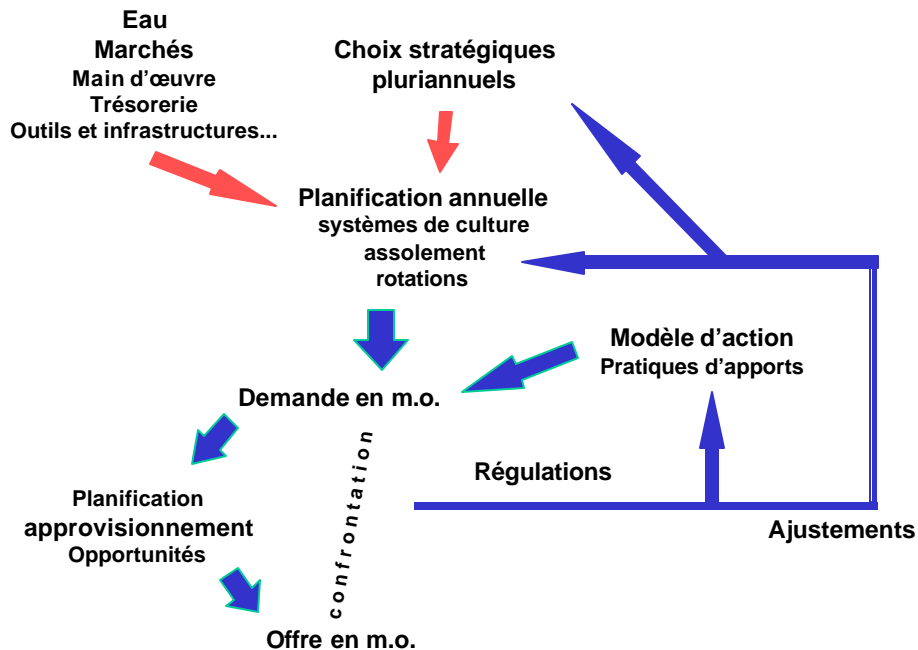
Eau
Marchés
Main d'œuvre
Trésorerie
Outils et infrastructures...

Choix stratégiques pluriannuels

Planification annuelle
systèmes de culture
assolement
rotations

Modèle d'action
Pratiques d'apports

Demande en m.o.

confrontation

Régulations

Planification
approvisionnement
Opportunités

Ajustements

Offre en m.o.